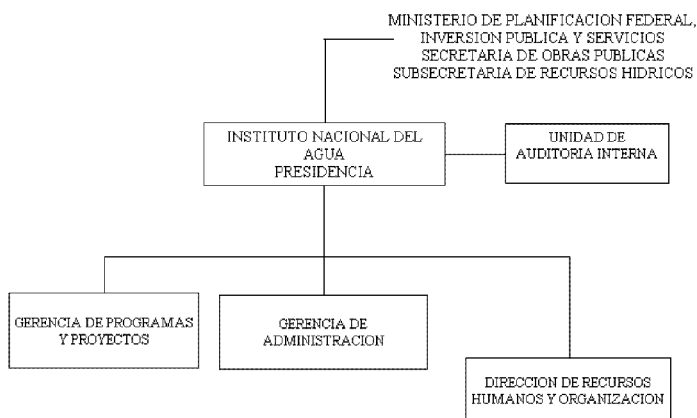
MINISTERIO DE PLANIFICACION FEDERAL, INVERSION PUBLICA Y SERVICIOS
SECRETARIA DE OBRAS PUBLICAS
SUBSECRETARIA DE RECURSOS HIDRICOS

INSTITUTO NACIONAL DEL AGUA
PRESIDENCIA

UNIDAD DE AUDITORIA INTERNA

GERENCIA DE PROGRAMAS Y PROYECTOS

GERENCIA DE ADMINISTRACION

DIRECCION DE RECURSOS HUMANOS Y ORGANIZACION